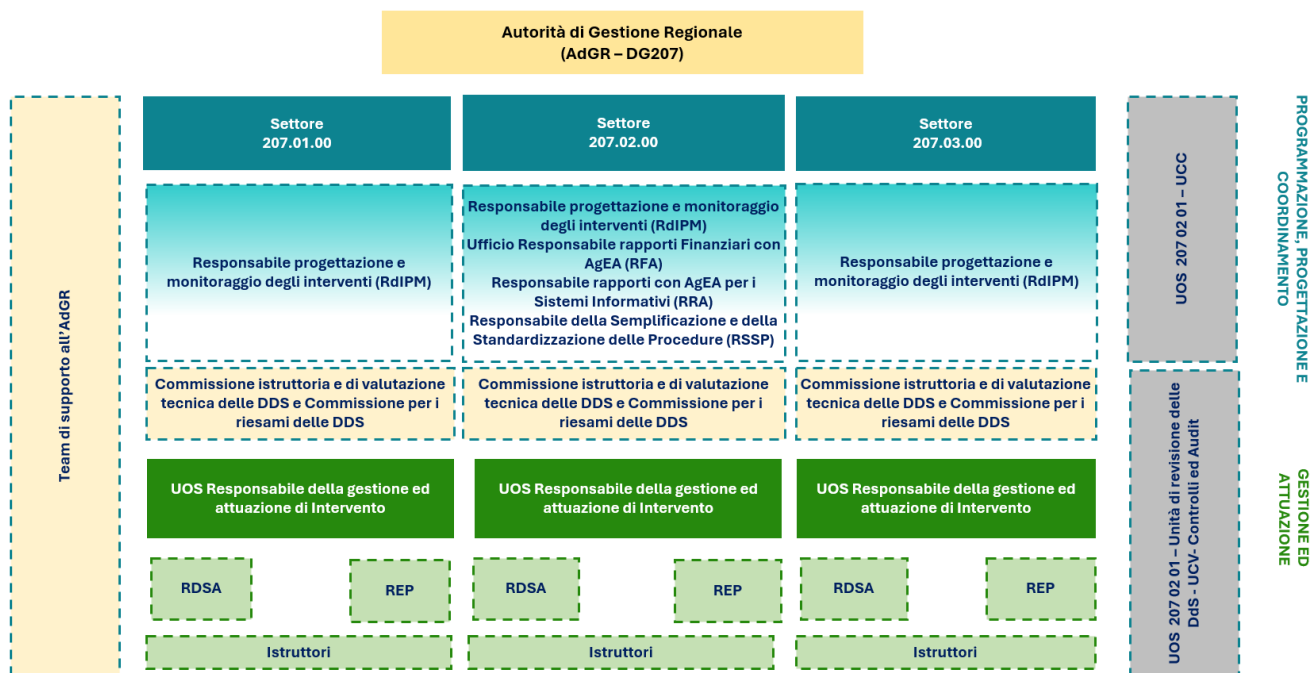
Autorità di Gestione Regionale
(AdGR – DG207)

Team di supporto all'AdGR

Settore
207.01.00

Settore
207.02.00

Settore
207.03.00

Responsabile progettazione e monitoraggio degli interventi (RdIPM)

Responsabile progettazione e monitoraggio degli interventi (RdIPM)
Ufficio Responsabile rapporti Finanziari con AgEA (RFA)
Responsabile rapporti con AgEA per i Sistemi Informativi (RRA)
Responsabile della Semplificazione e della Standardizzazione delle Procedure (RSSP)

Responsabile progettazione e monitoraggio degli interventi (RdIPM)

Commissione istruttoria e di valutazione tecnica delle DDS e Commissione per i riesami delle DDS

Commissione istruttoria e di valutazione tecnica delle DDS e Commissione per i riesami delle DDS

Commissione istruttoria e di valutazione tecnica delle DDS e Commissione per i riesami delle DDS

UOS Responsabile della gestione ed attuazione di Intervento

UOS Responsabile della gestione ed attuazione di Intervento

UOS Responsabile della gestione ed attuazione di Intervento

RDSA

REP

RDSA

REP

RDSA

REP

Istruttori

Istruttori

Istruttori

UOS 207 02 01 – UCC

UOS 207 02 01 – Unità di revisione delle DdS - UCV- Controlli ed Audit

PROGRAMMAZIONE, PROGETTAZIONE E COORDINAMENTO

GESTIONE ED ATTUAZIONE